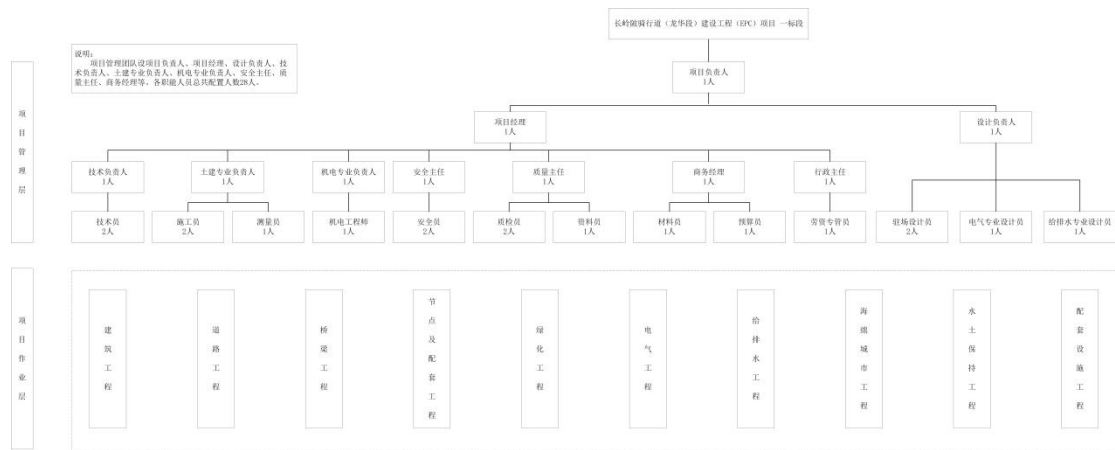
长岭阁骑行道（龙华段）建设工程（EPC）项目 一标段

说明：
项目管理团队设项目负责人、项目经理、设计负责人、技术负责人、土建专业负责人、机电专业负责人、安全主任、质量主任、商务经理等，各职能人员总共配置人数28人。

项目管理层

项目负责人
1人

项目经理
1人

设计负责人
1人

技术负责人
1人

土建专业负责人
1人

机电专业负责人
1人

安全主任
1人

质量主任
1人

商务经理
1人

行政主任
1人

技术员
2人

施工员
2人

测量员
1人

机电工程师
1人

安全员
2人

质检员
2人

资料员
1人

材料员
1人

预算员
1人

劳资专管员
1人

驻场设计员
2人

电气专业设计员
1人

给排水专业设计员
1人

项目作业层

建筑工程

道路工程

桥梁工程

节点及配套工程

绿化工程

电气工程

给排水工程

海绵城市工程

水土保持工程

配套设施工程